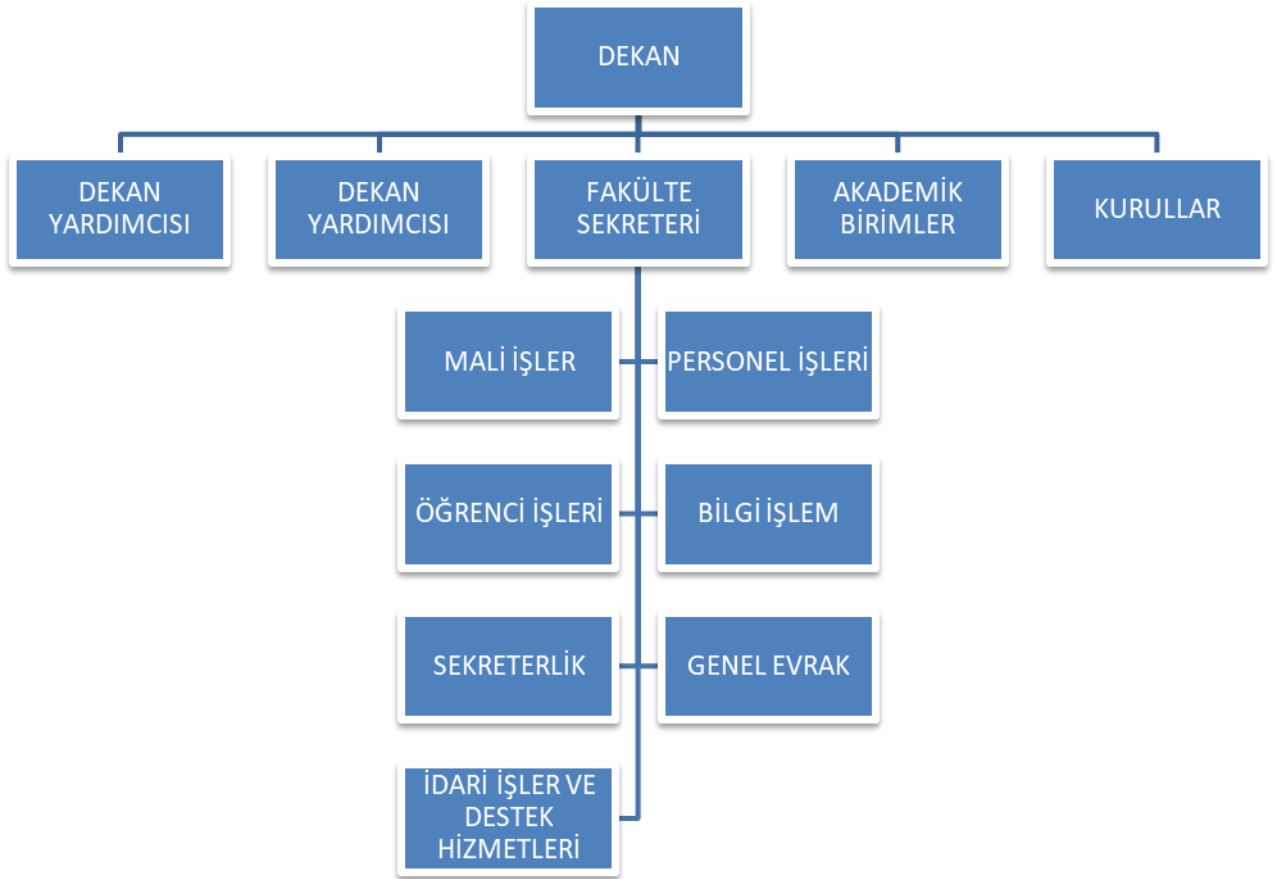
DEKAN

DEKAN YARDIMCISI

DEKAN YARDIMCISI

FAKÜLTE SEKRETERİ

AKADEMİK BİRİMLER

KURULLAR

MALİ İŞLER

PERSONEL İŞLERİ

ÖĞRENCİ İŞLERİ

BİLGİ İŞLEM

SEKRETERLİK

GENEL EVRAK

İDARİ İŞLER VE DESTEK HİZMETLERİ